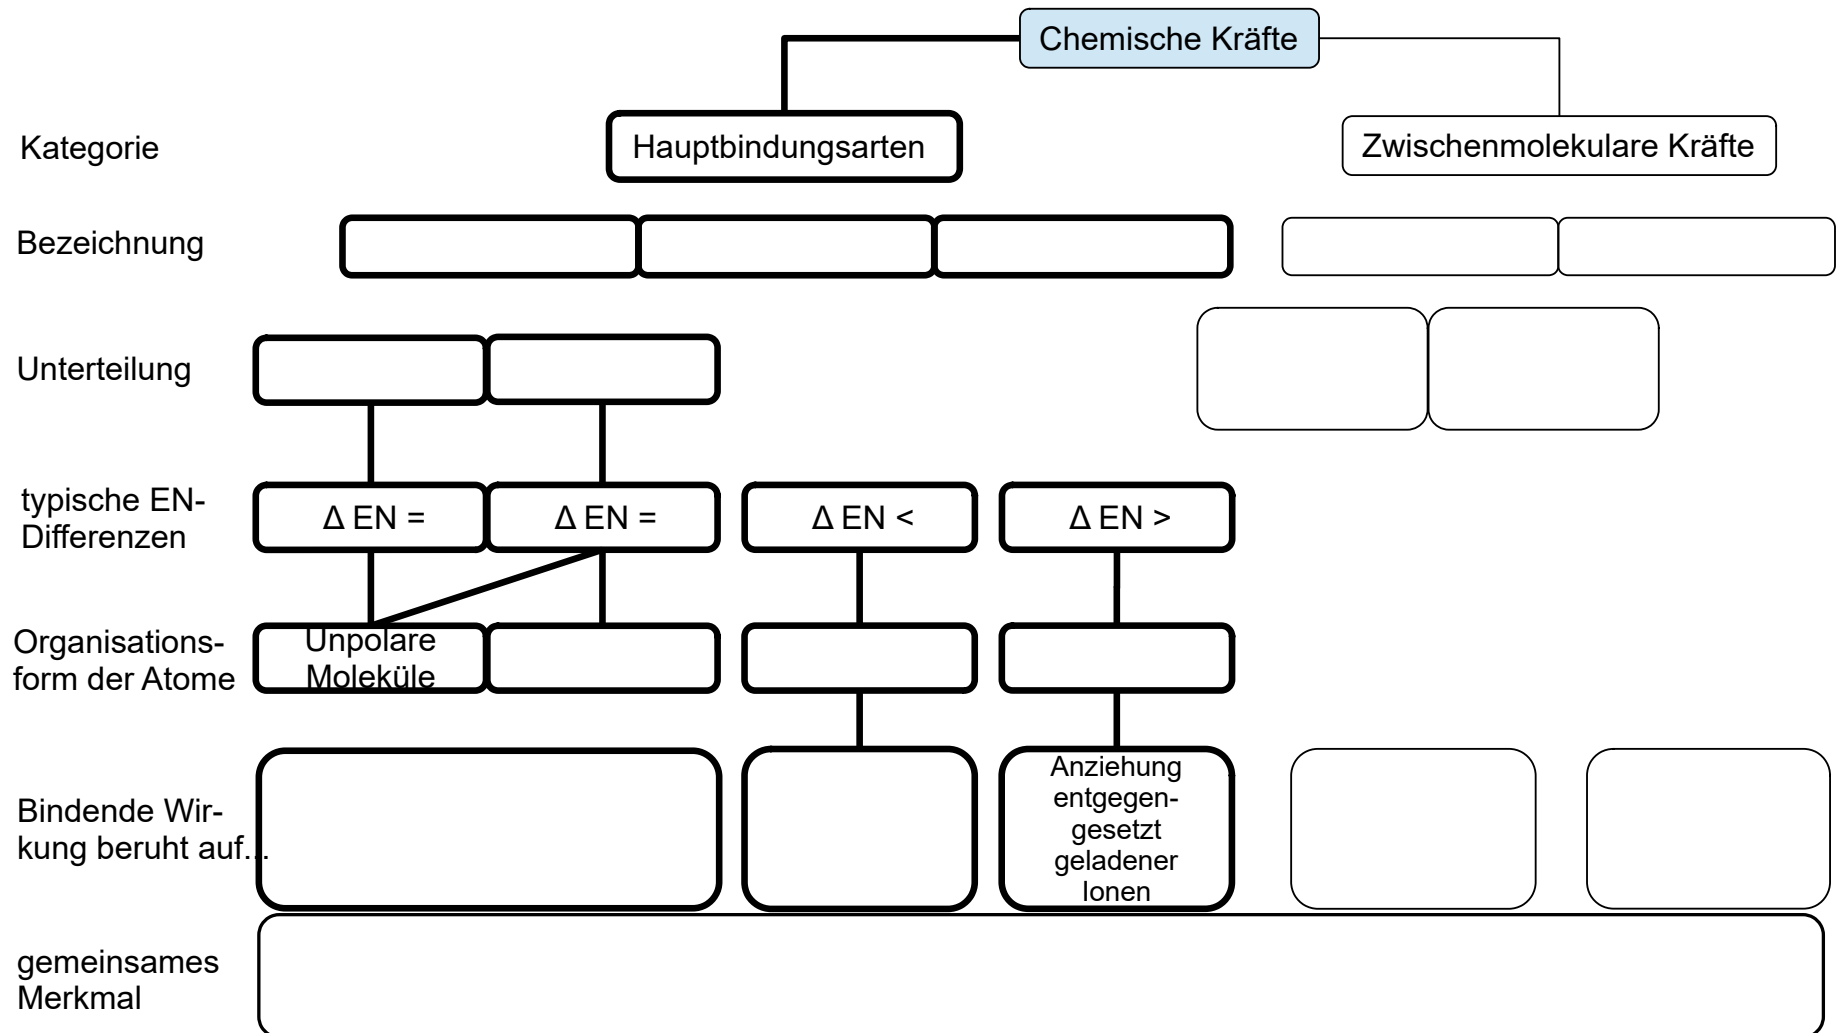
Chemische Kräfte

Kategorie

Hauptbindungsarten

Zwischenmolekulare Kräfte

Bezeichnung

Unterteilung

typische EN-Differenzen

$\Delta$ EN =

$\Delta$ EN =

$\Delta$ EN <

$\Delta$ EN >

Organisationsform der Atome

Unpolare Moleküle

Bindende Wirkung beruht auf...

Anziehung entgegengesetzt geladener Ionen

gemeinsames Merkmal